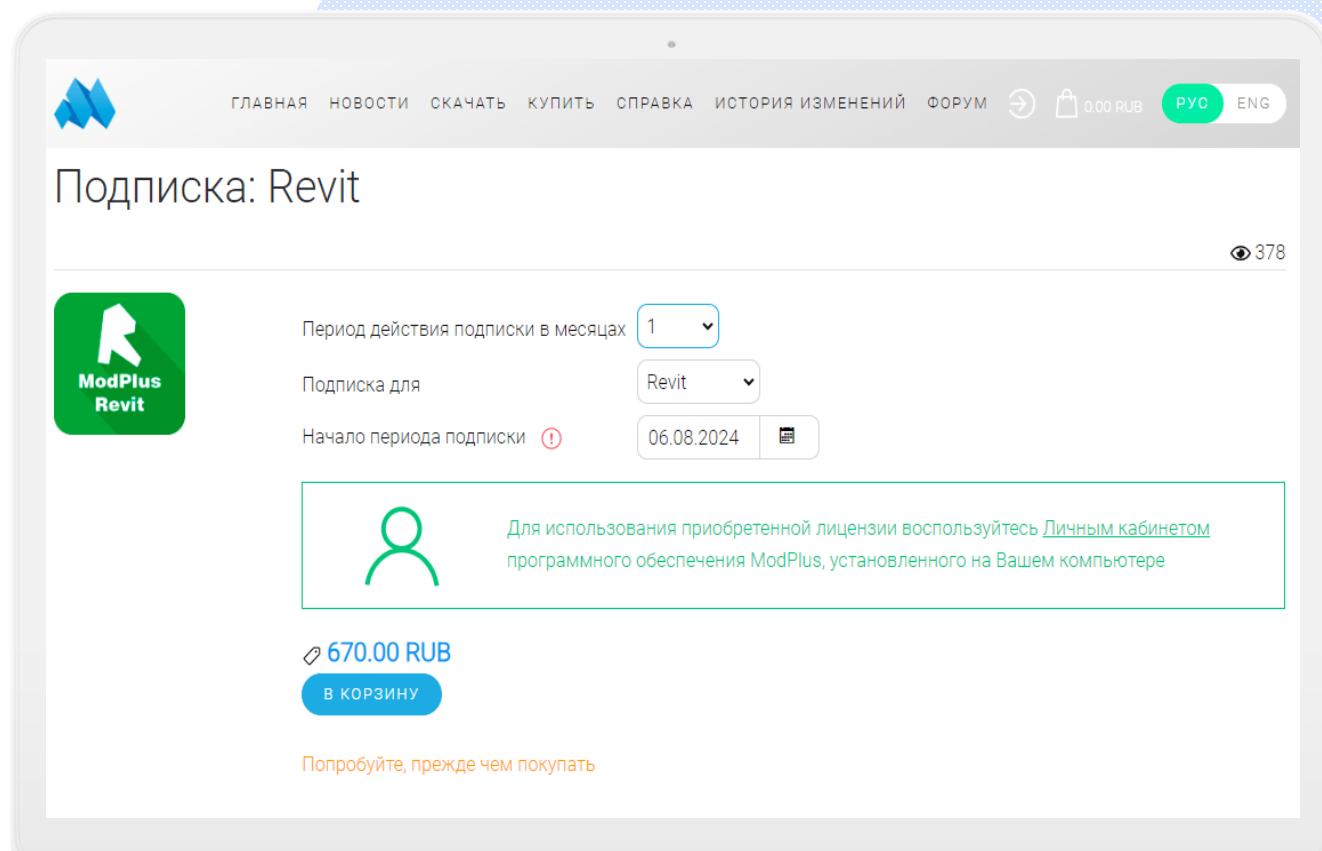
ГЛАВНАЯ НОВОСТИ СКАЧАТЬ КУПИТЬ СПРАВКА ИСТОРИЯ ИЗМЕНЕНИЙ ФОРУМ 0.00 RUB РУС ENG

Подписка: Revit

378

ModPlus Revit

Период действия подписки в месяцах 1

Подписка для Revit

Начало периода подписки 06.08.2024

Для использования приобретенной лицензии воспользуйтесь Личным кабинетом программного обеспечения ModPlus, установленного на Вашем компьютере

670.00 RUB

В КОРЗИНУ

Попробуйте, прежде чем покупать